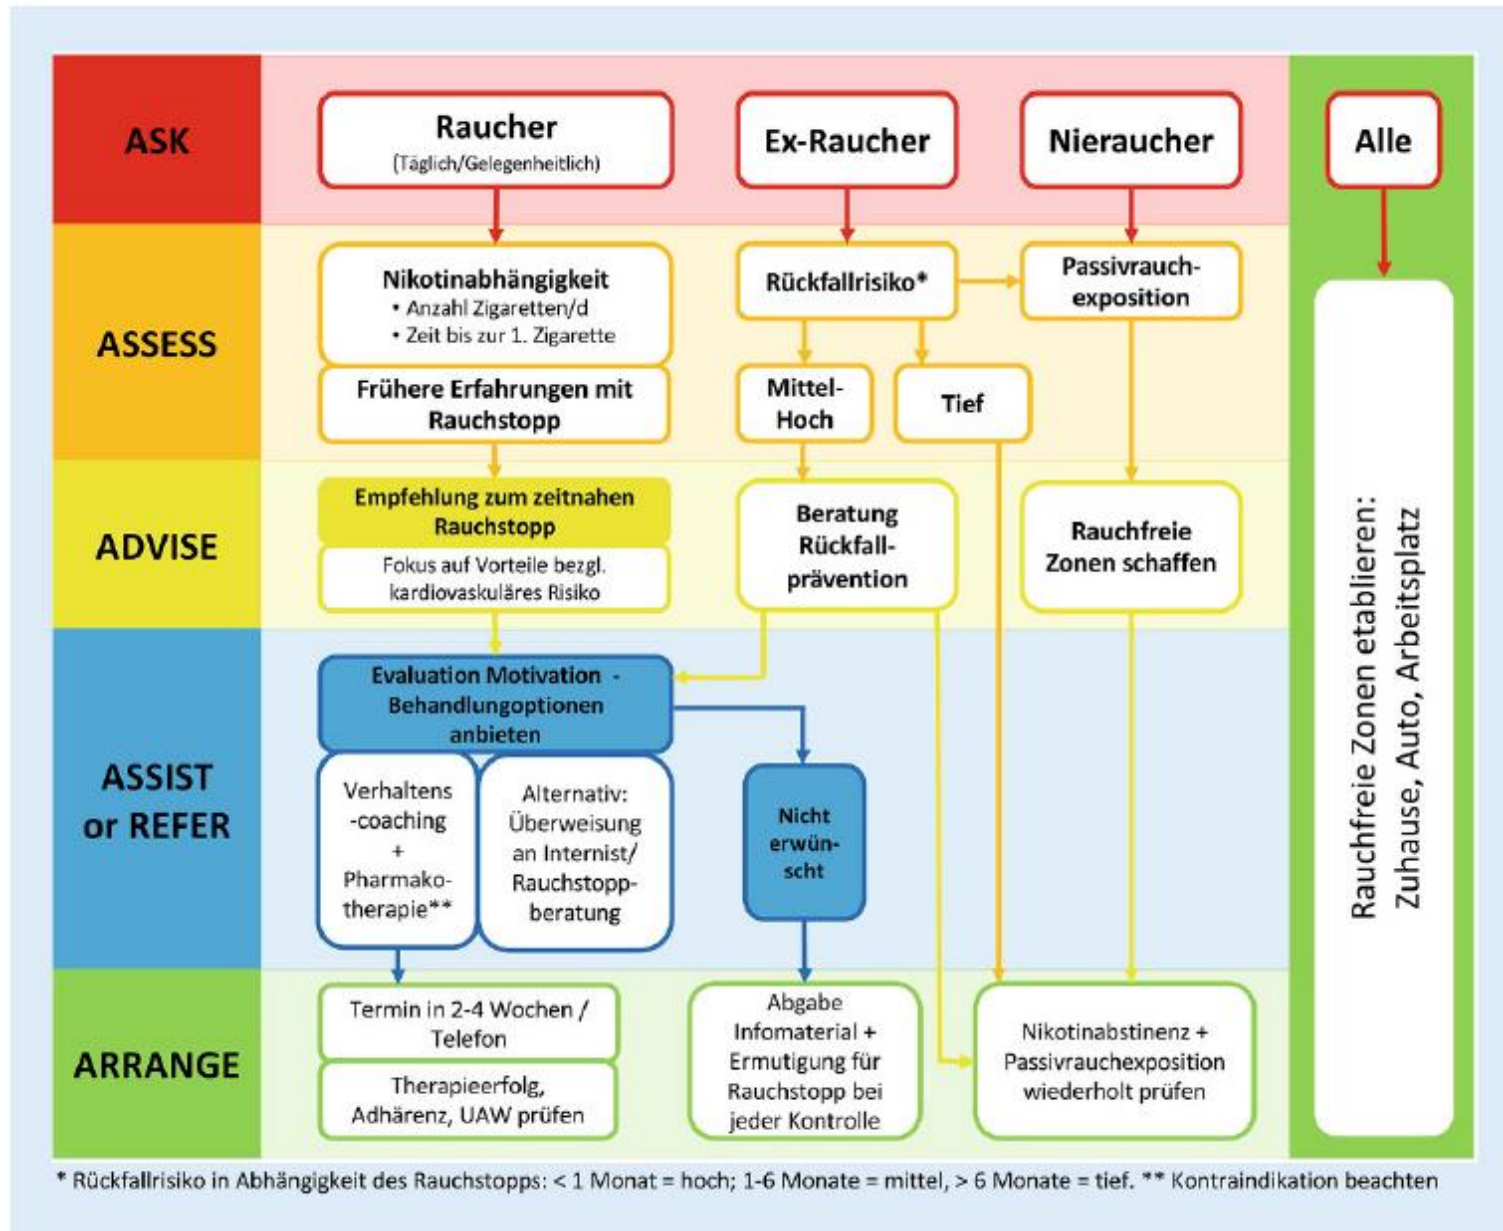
ASK

Raucher
(Täglich/Gelegenheitlich)

Ex-Raucher

Nieraucher

Alle

ASSESS

Nikotinabhängigkeit
• Anzahl Zigaretten/d
• Zeit bis zur 1. Zigarette

Frühere Erfahrungen mit Rauchstopp

Rückfallrisiko*

Passivrauchexposition

Mittel-Hoch

Tief

ADVISE

Empfehlung zum zeitnahen Rauchstopp

Fokus auf Vorteile bezgl. kardiovaskuläres Risiko

Beratung Rückfallprävention

Rauchfreie Zonen schaffen

ASSIST or REFER

Evaluation Motivation - Behandlungoptionen anbieten

Verhaltens-coaching + Pharmakotherapie**

Alternativ: Überweisung an Internist/ Rauchstoppberatung

Nicht erwünscht

ARRANGE

Termin in 2-4 Wochen / Telefon

Therapieerfolg, Adhärenz, UAW prüfen

Abgabe Infomaterial + Ermutigung für Rauchstopp bei jeder Kontrolle

Nikotinabstinenz + Passivrauchexposition wiederholt prüfen

Rauchfreie Zonen etablieren: Zuhause, Auto, Arbeitsplatz

* Rückfallrisiko in Abhängigkeit des Rauchstopps: < 1 Monat = hoch; 1-6 Monate = mittel, > 6 Monate = tief. ** Kontraindikation beachten